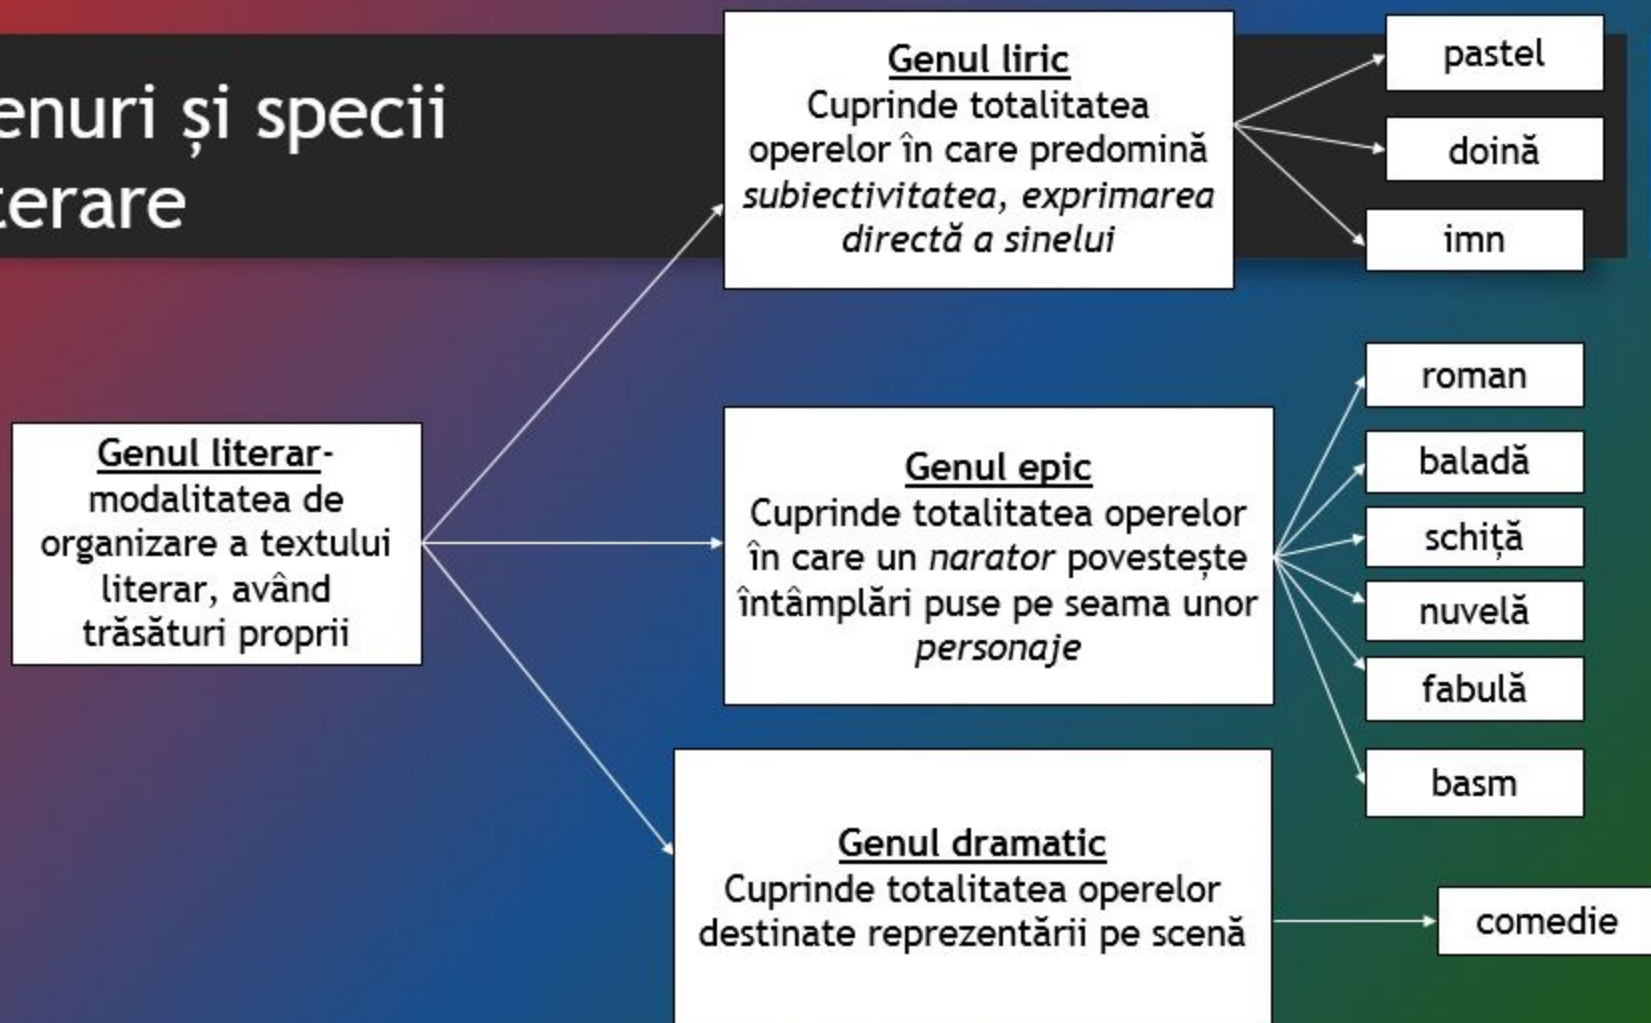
enuri și specii
terare

Genul liric
Cuprinde totalitatea operelor în care predomină *subiectivitatea, exprimarea directă a sinelui*

pastel

doină

imn

Genul literar- modalitatea de organizare a textului literar, având trăsături proprii

Genul epic
Cuprinde totalitatea operelor în care un *narator* povestește întâmplări puse pe seama unor *personaje*

roman

baladă

schiță

nuvelă

fabulă

basm

Genul dramatic
Cuprinde totalitatea operelor destinate reprezentării pe scenă

comedie